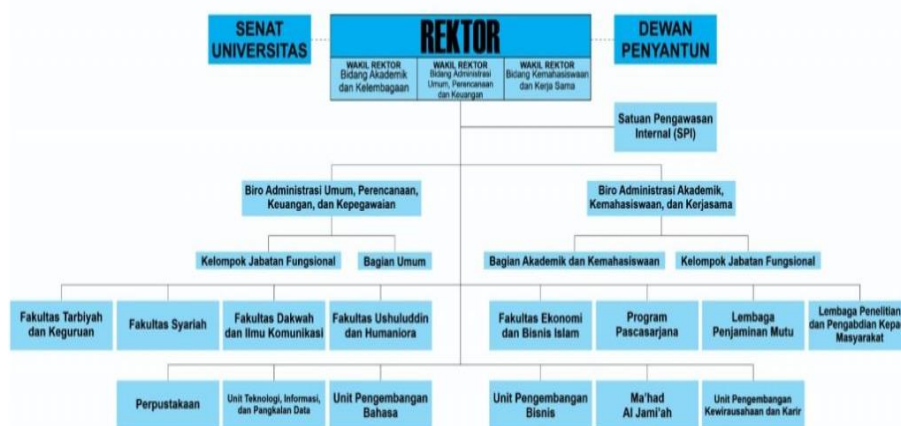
SENAT UNIVERSITAS

REKTOR

DEWAN PENYANTUN

WAKIL REKTOR Bidang Akademik dan Kelembagaan

WAKIL REKTOR Bidang Administrasi Umum, Perencanaan dan Keuangan

WAKIL REKTOR Bidang Kemahasiswaan dan Kerja Sama

Satuan Pengawasan Internal (SPI)

Biro Administrasi Umum, Perencanaan, Keuangan, dan Kepegawaian

Biro Administrasi Akademik, Kemahasiswaan, dan Kerjasama

Kelompok Jabatan Fungsional

Bagian Umum

Bagian Akademik dan Kemahasiswaan

Kelompok Jabatan Fungsional

Fakultas Tarbiyah dan Keguruan

Fakultas Syariah

Fakultas Dakwah dan Ilmu Komunikasi

Fakultas Ushuluddin dan Humaniora

Fakultas Ekonomi dan Bisnis Islam

Program Pascasarjana

Lembaga Penjaminan Mutu

Lembaga Penelitian dan Pengabdian Kepa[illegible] Masyarakat

Perpustakaan

Unit Teknologi, Informasi, dan Pangkalan Data

Unit Pengembangan Bahasa

Unit Pengembangan Bisnis

Ma'had Al Jami'ah

Unit Pengembangan Kewirausahaan dan Karir